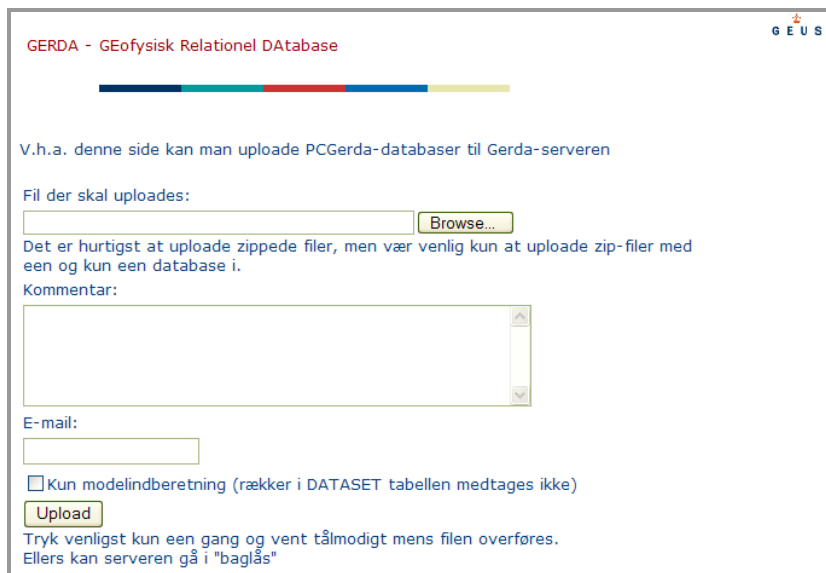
GEUS

GERDA - GEofysisk Relationel DAtabase

V.h.a. denne side kan man uploade PCGerda-databaser til Gerda-serveren

Fil der skal uploades:

Browse...

Det er hurtigst at uploade zippede filer, men vær venlig kun at uploade zip-filer med een og kun een database i.

Kommentar:

E-mail:

Kun modelindberetning (rækker i DATASET tabellen medtages ikke)

Upload

Tryk venligst kun een gang og vent tålmodigt mens filen overføres.
Ellers kan serveren gå i "baglås"